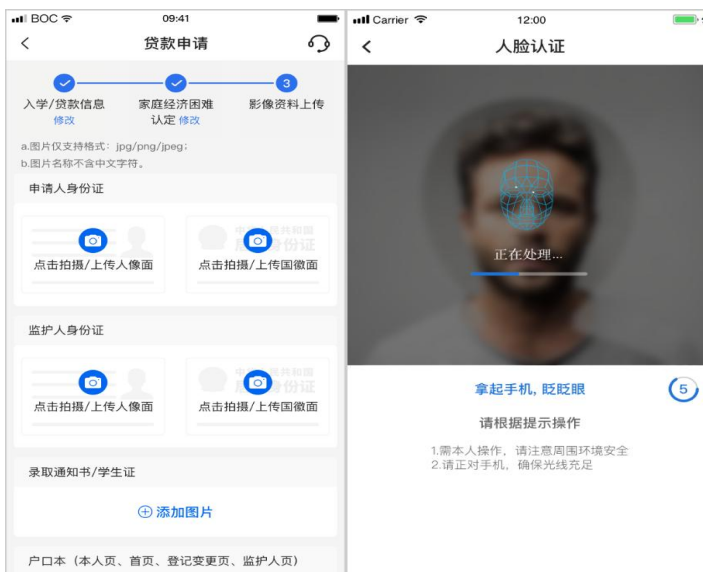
BOC 09:41
贷款申请

3

入学/贷款信息
修改

家庭经济困难认定 修改

影像资料上传

a.图片仅支持格式：jpg/png/jpeg;
b.图片名称不含中文字符。

申请人身份证

点击拍摄/上传人像面

点击拍摄/上传国徽面

监护人身份证

点击拍摄/上传人像面

点击拍摄/上传国徽面

录取通知书/学生证

⊕ 添加图片

户口本（本人页、首页、登记变更页、监护人页）

Carrier 12:00
人脸认证

正在处理...

拿起手机，眨眨眼

5

请根据提示操作

1.需本人操作，请注意周围环境安全
2.请正对手机，确保光线充足